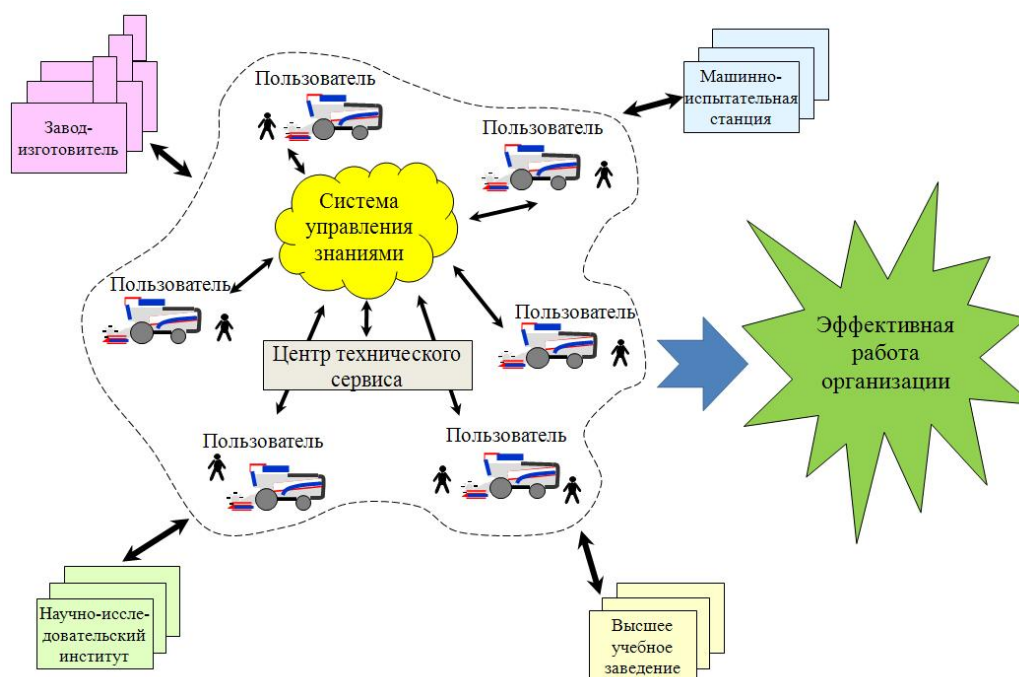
Завод-изготовитель

Пользователь

Машинно-испытательная станция

Пользователь

Система управления знаниями

Пользователь

Пользователь

Центр технического сервиса

Эффективная работа организации

Пользователь

Пользователь

Научно-иссле-довательский институт

Высшее учебное заведение